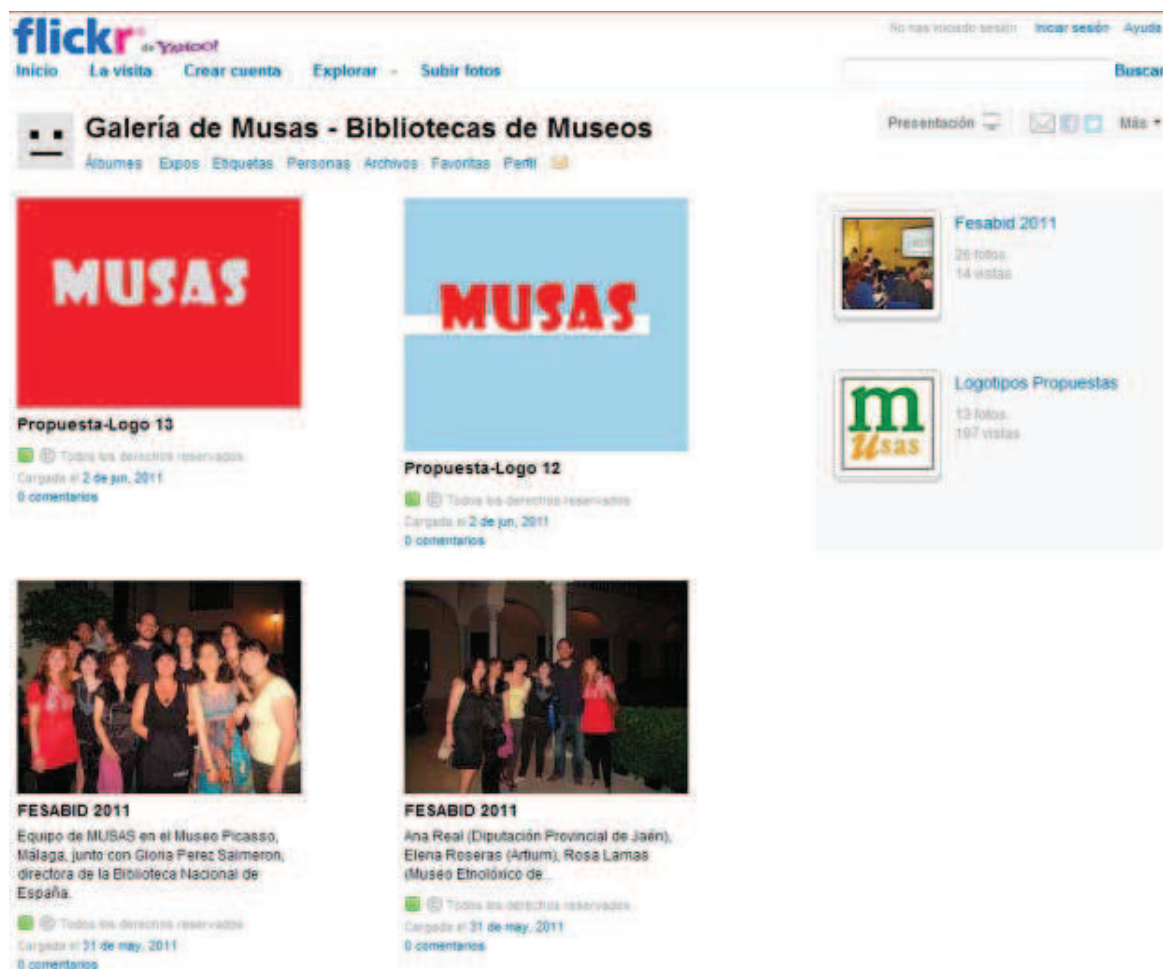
flickr de YAHOO!

No has iniciado sesión Iniciar sesión Ayuda

Inicio La visita Crear cuenta Explorar Subir fotos

Buscar

Galería de Musas - Bibliotecas de Museos

Álbumes Expos Etiquetas Personas Archivos Favoritas Perfil

Presentación Más

MUSAS

Propuesta-Logo 13

Todos los derechos reservados
Cargada el 2 de jun, 2011
0 comentarios

MUSAS

Propuesta-Logo 12

Todos los derechos reservados
Cargada el 2 de jun, 2011
0 comentarios

Fesabid 2011
26 fotos
14 vistas

m usas

Logotipos Propuestas
13 fotos
197 vistas

FESABID 2011

Equipo de MUSAS en el Museo Picasso, Málaga, junto con Gloria Perez Salmeron, directora de la Biblioteca Nacional de España.

Todos los derechos reservados
Cargada el 31 de may, 2011
0 comentarios

FESABID 2011

Ana Real (Diputación Provincial de Jaén), Elena Roseras (Artium), Rosa Lamas (Museo Etnolóxico de...

Todos los derechos reservados
Cargada el 31 de may, 2011
0 comentarios